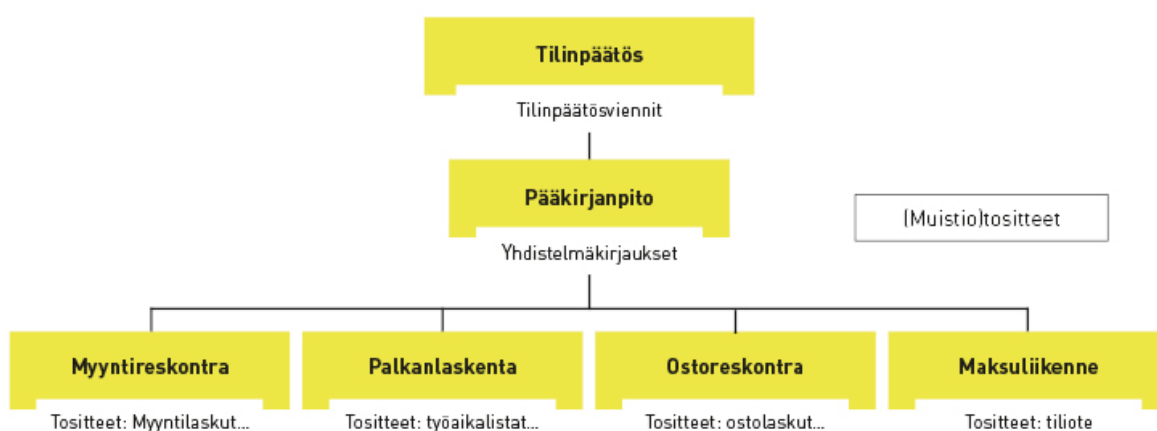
Tilinpäätös

Tilinpäätösviennit

Pääkirjanpito

(Muistio)tositteet

Yhdistelmäkirjaukset

Myyntireskontra

Tositteet: Myyntilaskut...

Palkanlaskenta

Tositteet: työaikalistat...

Ostoreskontra

Tositteet: ostolaskut...

Maksuliikenne

Tositteet: tiliote